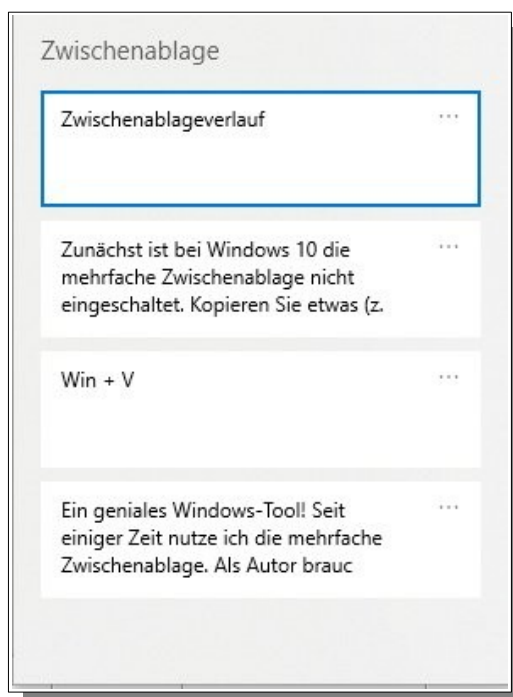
Zwischenablage

Zwischenablageverlauf ···

Zunächst ist bei Windows 10 die mehrfache Zwischenablage nicht eingeschaltet. Kopieren Sie etwas (z. ···

Win + V ···

Ein geniales Windows-Tool! Seit einiger Zeit nutze ich die mehrfache Zwischenablage. Als Autor brauc ···